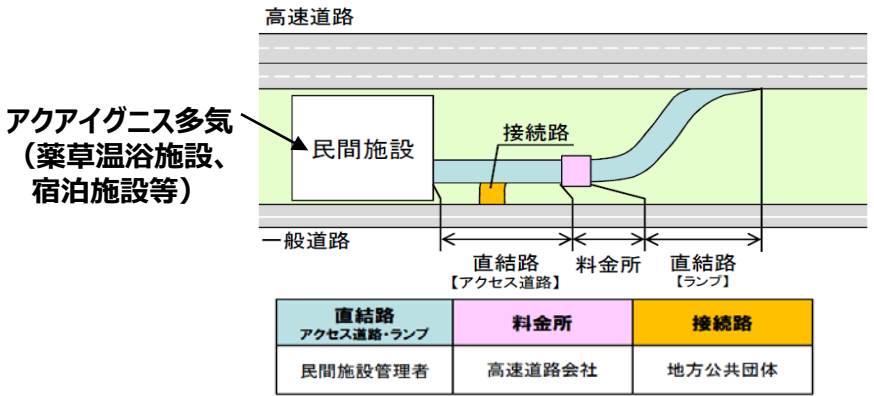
高速道路

アクアイグニス多気
（薬草温浴施設、
宿泊施設等）

民間施設

接続路

一般道路

直結路
【アクセス道路】

料金所

直結路
【ランプ】

| 直結路<br>アクセス道路・ランプ | 料金所 | 接続路 |
|---|---|---|
| 民間施設管理者 | 高速道路会社 | 地方公共団体 |